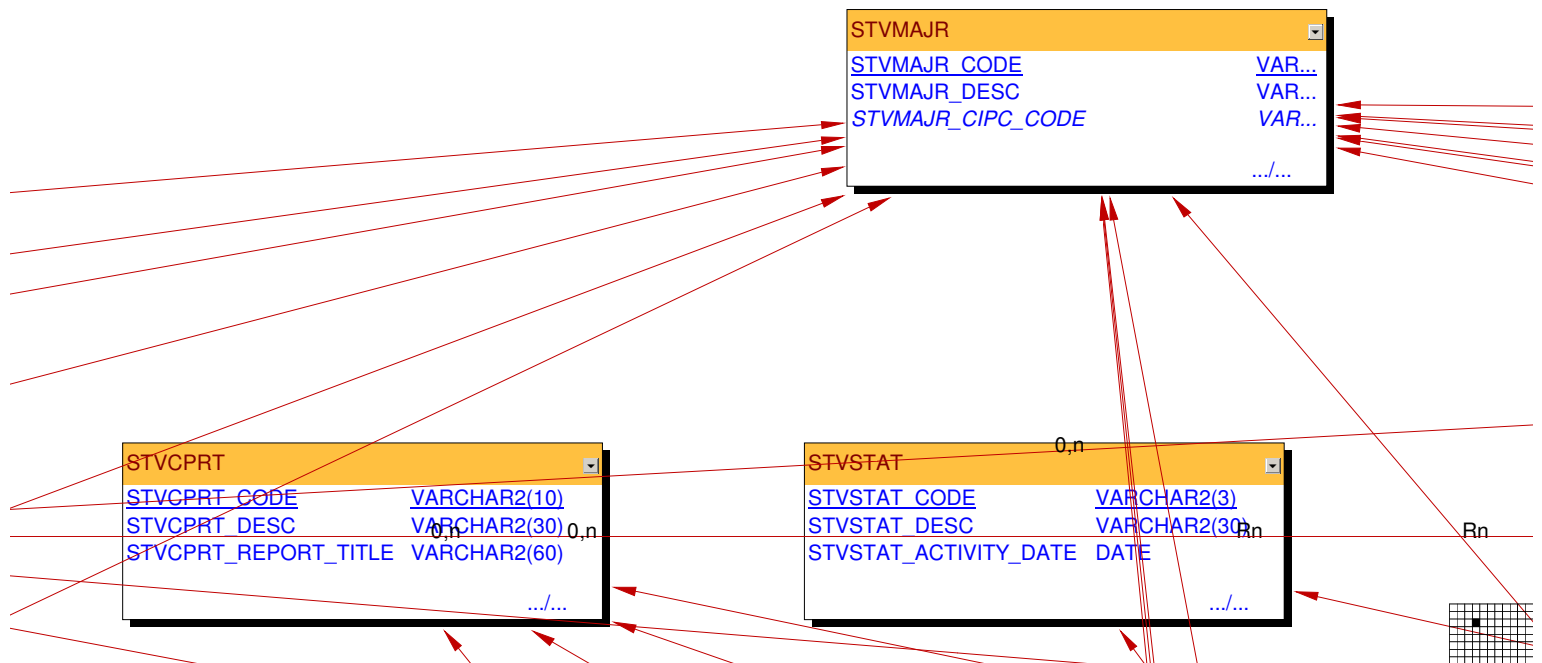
STVMAJR

STVMAJR_CODE VAR...
STVMAJR_DESC VAR...
STVMAJR_CIPC_CODE VAR...
.../...

STVCPRT

| STVCPRT_CODE | VARCHAR2(10) |
|---|---|
| STVCPRT_DESC | VARCHAR2(30) |
| STVCPRT_REPORT_TITLE | VARCHAR2(60) |

.../...

0,n
0,n
0,n

STVSTAT

| STVSTAT_CODE | VARCHAR2(3) |
|---|---|
| STVSTAT_DESC | VARCHAR2(30) |
| STVSTAT_ACTIVITY_DATE | DATE |

.../...

Rn
Rn